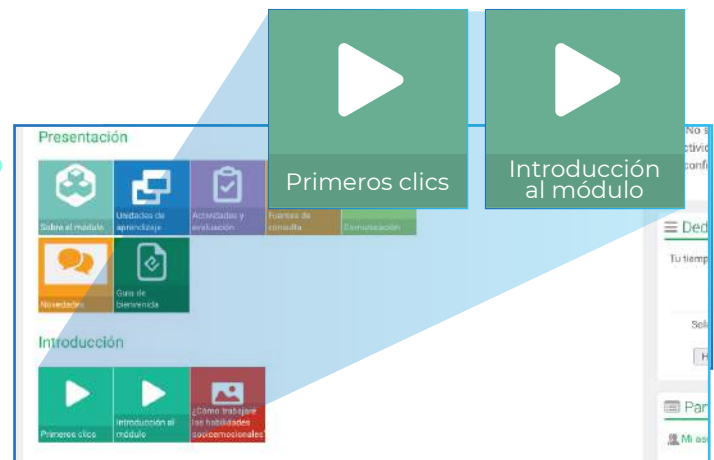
Primeros clics

Introducción al módulo

Presentación

Sobre el módulo

Unidades de aprendizaje

Actividades y evaluación

Fuentes de consulta

Comunicación

Novedades

Guía de bienvenida

Introducción

Primeros clics

Introducción al módulo

¿Cómo trabajare las habilidades socioemocionales

No s
ctivid
confi

Ded

Tu tiemp

Sel

H

Par

Mi co